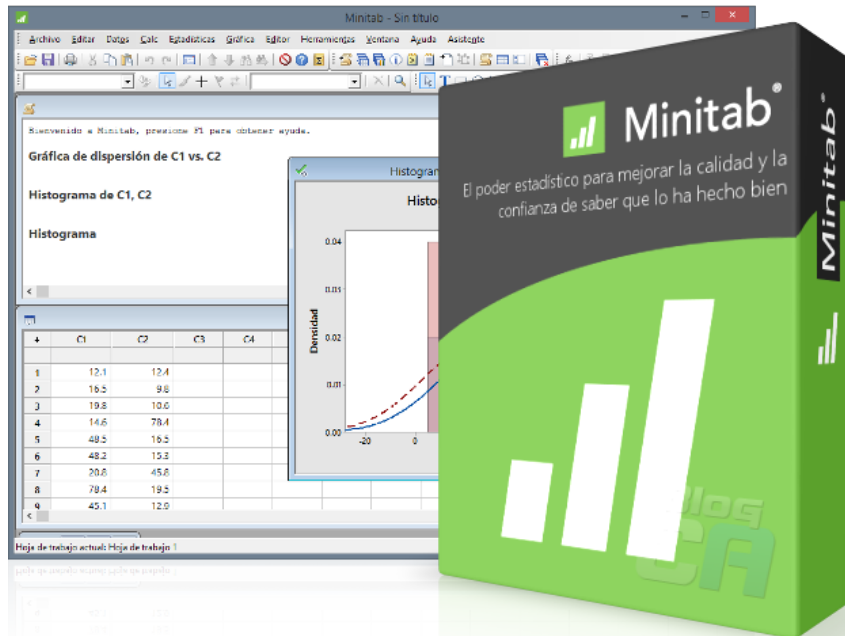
Minitab - Sin título

Archivo Editar Datos Calc Estadísticas Gráfica Editor Herramientas Ventana Ayuda Asistente

Bienvenido a Minitab, presione F1 para obtener ayuda.

Gráfica de dispersión de C1 vs. C2

Histograma de C1, C2

Histograma

| + | C1 | C2 | C3 | C4 |
|---|---|---|---|---|
| 1 | 12.1 | 12.4 | | |
| 2 | 16.5 | 9.8 | | |
| 3 | 19.8 | 10.6 | | |
| 4 | 14.6 | 78.4 | | |
| 5 | 49.5 | 16.5 | | |
| 6 | 48.2 | 15.3 | | |
| 7 | 20.8 | 45.8 | | |
| 8 | 78.4 | 19.5 | | |
| 9 | 45.1 | 12.9 | | |

Histogra

Histo

Densidad

0.04
0.03
0.02
0.01
0.00
-20
0

Hoja de trabajo actual: Hoja de trabajo 1

Minitab®

El poder estadístico para mejorar la calidad y la confianza de saber que lo ha hecho bien

Minitab®

blog CA